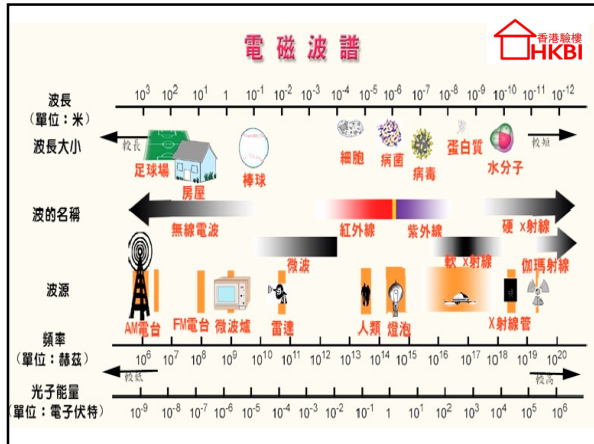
電磁波譜

香港驗樓
HKBI

波長
(單位：米)

$10^{3}$ $10^{2}$ $10^{1}$ 1 $10^{-1}$ $10^{-2}$ $10^{-3}$ $10^{-4}$ $10^{-5}$ $10^{-6}$ $10^{-7}$ $10^{-8}$ $10^{-9}$ $10^{-10}$ $10^{-11}$ $10^{-12}$

波長大小

較長

較短

足球場 房屋 棒球 細胞 病菌 病毒 蛋白質 水分子

波的名稱

無線電波 微波 紅外線 紫外線 軟 X射線 硬 X射線 伽瑪射線

波源

AM電台 FM電台 微波爐 雷達 人類 燈泡 X射線管

頻率
(單位：赫茲)

$10^{6}$ $10^{7}$ $10^{8}$ $10^{9}$ $10^{10}$ $10^{11}$ $10^{12}$ $10^{13}$ $10^{14}$ $10^{15}$ $10^{16}$ $10^{17}$ $10^{18}$ $10^{19}$ $10^{20}$

較低

較高

光子能量
(單位：電子伏特)

$10^{-9}$ $10^{-8}$ $10^{-7}$ $10^{-6}$ $10^{-5}$ $10^{-4}$ $10^{-3}$ $10^{-2}$ $10^{-1}$ 1 $10^{1}$ $10^{2}$ $10^{3}$ $10^{4}$ $10^{5}$ $10^{6}$